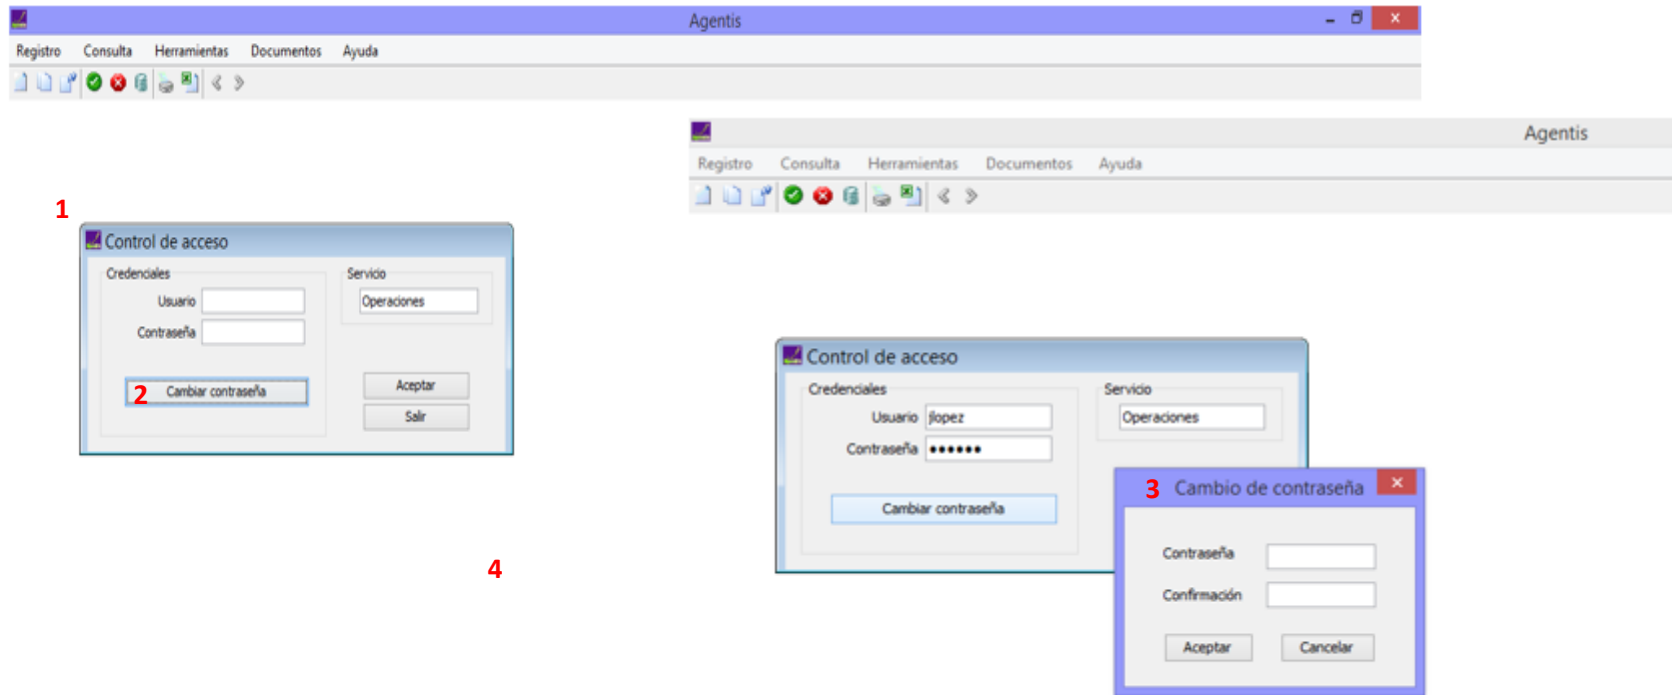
Agentis
Registro Consulta Herramientas Documentos Ayuda

1
Control de acceso
Credenciales
Usuario
Contraseña
2 Cambiar contraseña
Servicio
Operaciones
Aceptar
Salir

4

Agentis
Registro Consulta Herramientas Documentos Ayuda

Control de acceso
Credenciales
Usuario jlopez
Contraseña ••••••
Cambiar contraseña
Servicio
Operaciones

3 Cambio de contraseña
Contraseña
Confirmación
Aceptar Cancelar